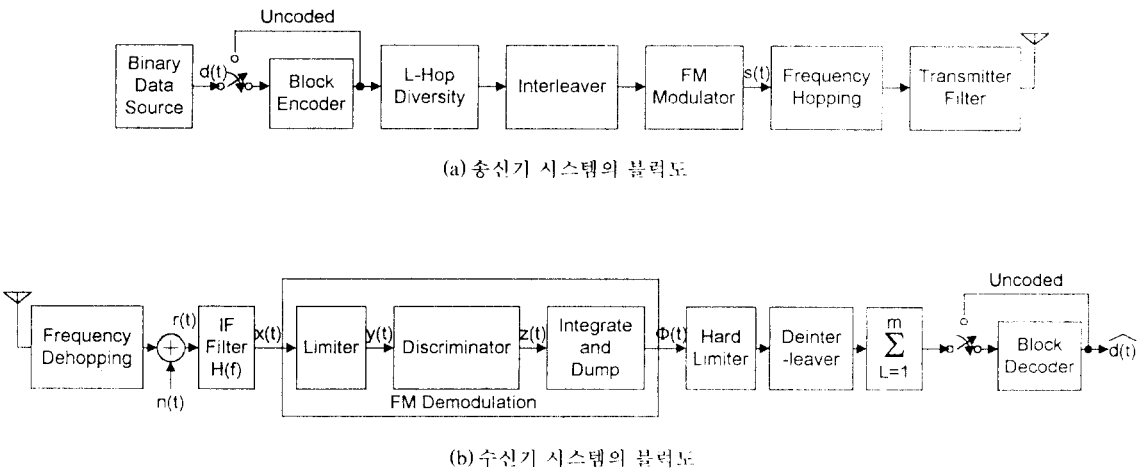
Uncoded

Binary Data Source

d(t)

Block Encoder

L-Hop Diversity

Interleaver

FM Modulator

s(t)

Frequency Hopping

Transmitter Filter

(a) 송신기 시스템의 블럭도

Frequency Dehopping

r(t)

n(t)

IF Filter H(f)

x(t)

Limiter

y(t)

Discriminator

z(t)

Integrate and Dump

Φ(t)

FM Demodulation

Hard Limiter

Deinter -leaver

$\sum_{L=1}^{m}$

Uncoded

Block Decoder

$\widehat{d(t)}$

(b) 수신기 시스템의 블럭도